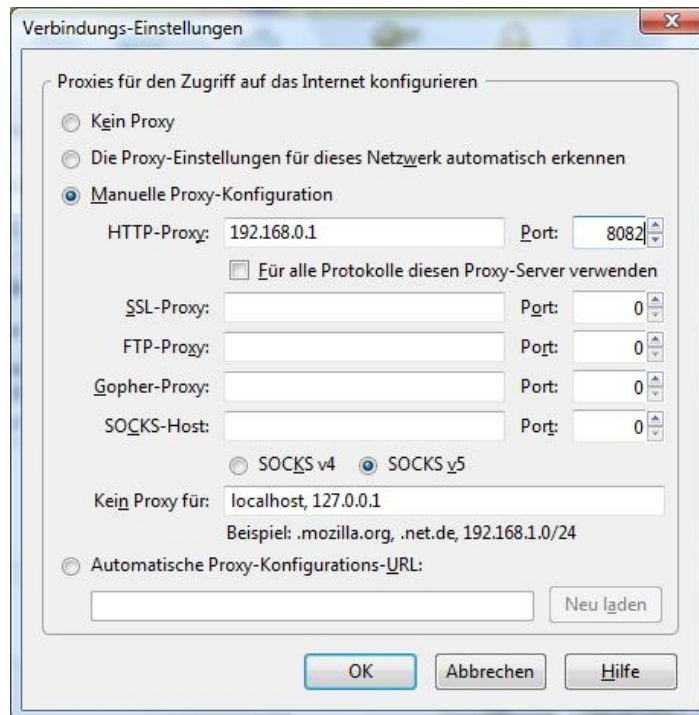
Verbindungs-Einstellungen

Proxies für den Zugriff auf das Internet konfigurieren

Kein Proxy

Die Proxy-Einstellungen für dieses Netzwerk automatisch erkennen

Manuelle Proxy-Konfiguration

HTTP-Proxy: 192.168.0.1 Port: 8082

Für alle Protokolle diesen Proxy-Server verwenden

SSL-Proxy: Port: 0

FTP-Proxy: Port: 0

Gopher-Proxy: Port: 0

SOCKS-Host: Port: 0

SOCKS v4 SOCKS v5

Kein Proxy für: localhost, 127.0.0.1

Beispiel: .mozilla.org, .net.de, 192.168.1.0/24

Automatische Proxy-Konfigurations-URL:

Neu laden

OK Abbrechen Hilfe